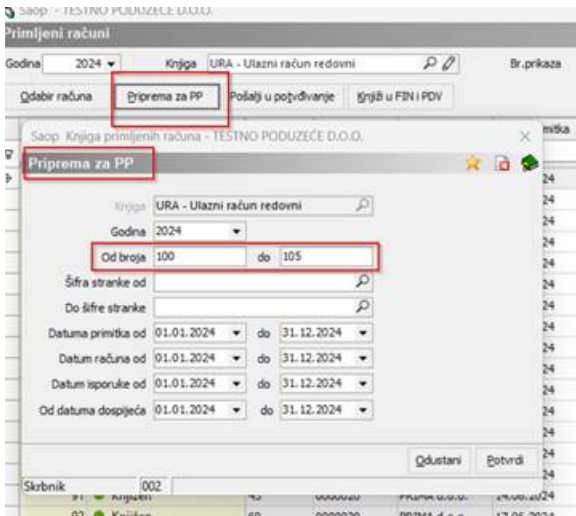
Saop - TESTNO PODUZEĆE D.O.O.
Primljeni računi
Godina 2024 Knjiga URA - Ulazni račun redovni Br.prikaza
Odabir računa Priprema za PP Pošalji u potvđivanje Knjiži u FIN i PDV
mitka

Saop Knjiga primljenih računa - TESTNO PODUZEĆE D.O.O.
Priprema za PP
Knjiga URA - Ulazni račun redovni
Godina 2024
Od broja 100 do 105
Šifra stranke od
Do šifre stranke
Datuma primitka od 01.01.2024 do 31.12.2024
Datum računa od 01.01.2024 do 31.12.2024
Datum isporuke od 01.01.2024 do 31.12.2024
Od datuma dospijeća 01.01.2024 do 31.12.2024
Odustani Potvrdi

24
24
24
24
24
24
24
24
24
24
24
24
24
24
24

Skrbnik 002
Knjižen 45 0000020 PRIMA d.o.o. 14.06.2024
Knjižen 60 0000030 PRIMA d.o.o. 17.06.2024